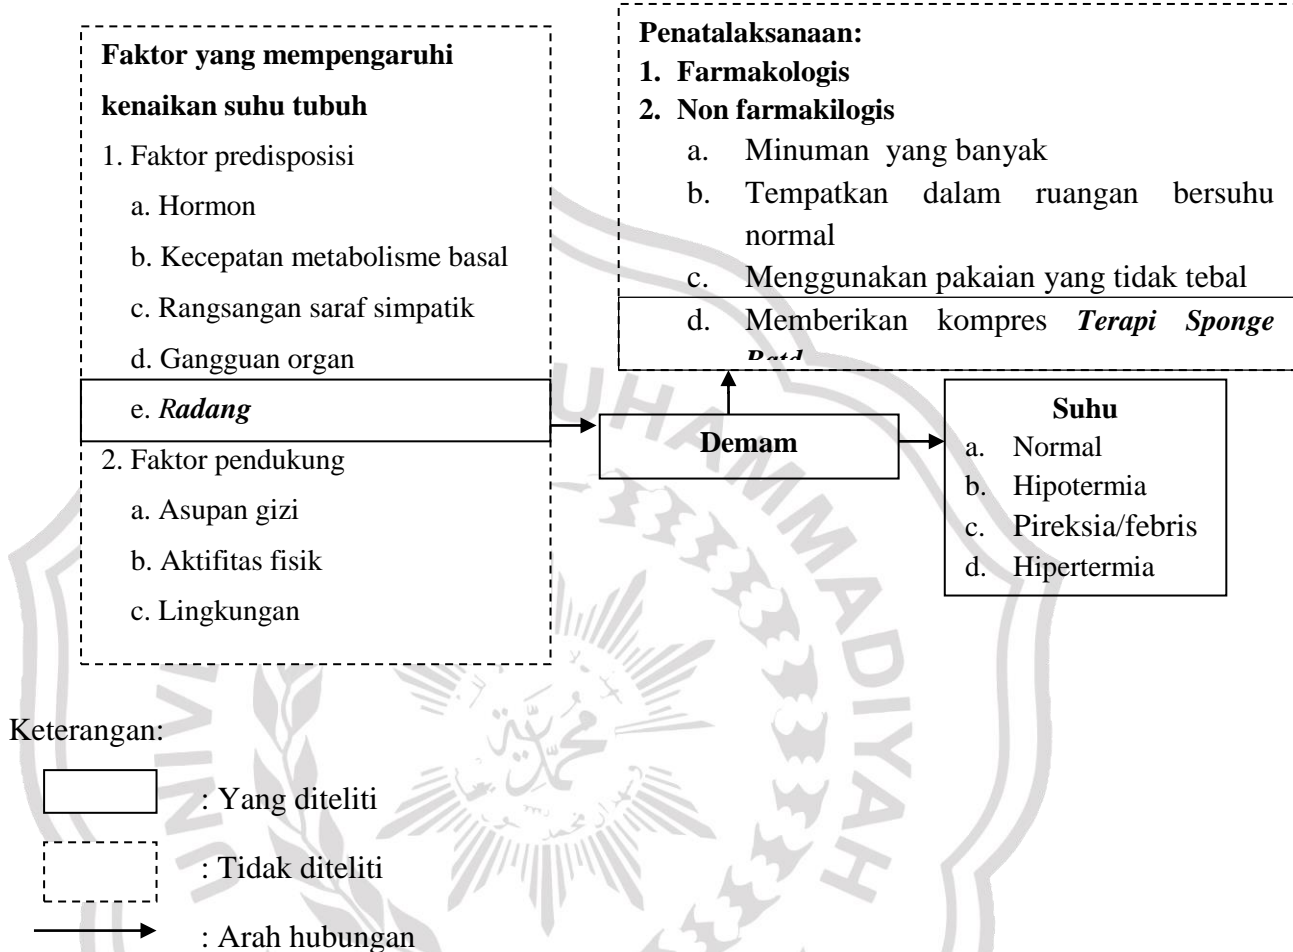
Faktor yang mempengaruhi kenaikan suhu tubuh

1. Faktor predisposisi

a. Hormon

b. Kecepatan metabolisme basal

c. Rangsangan saraf simpatik

d. Gangguan organ

e. *Radang*

2. Faktor pendukung

a. Asupan gizi

b. Aktifitas fisik

c. Lingkungan

Penatalaksanaan:

1. Farmakologis

2. Non farmakilogis

a. Minuman yang banyak

b. Tempatkan dalam ruangan bersuhu normal

c. Menggunakan pakaian yang tidak tebal

d. Memberikan kompres *Terapi Sponge* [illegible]

Demam

Suhu

a. Normal

b. Hipotermia

c. Pireksia/febris

d. Hipertermia

Keterangan:

: Yang diteliti

: Tidak diteliti

: Arah hubungan